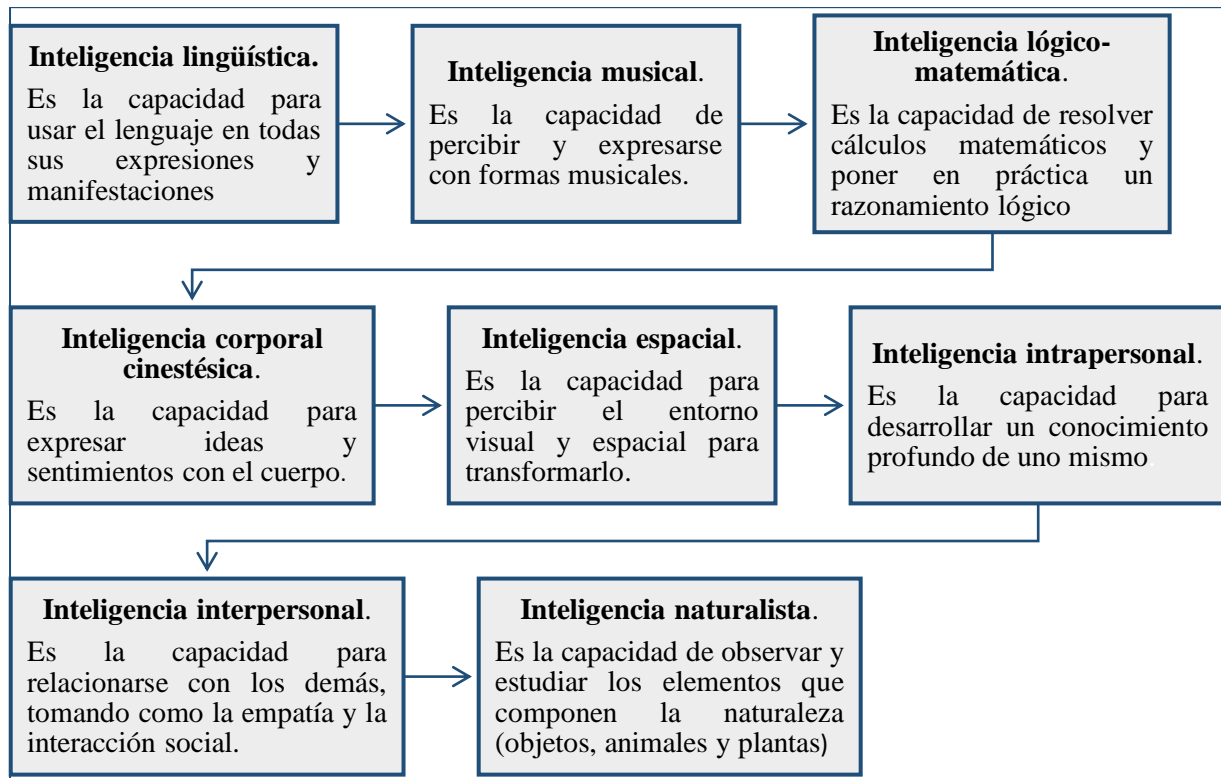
Inteligencia lingüística.

Es la capacidad para usar el lenguaje en todas sus expresiones y manifestaciones

Inteligencia musical.

Es la capacidad de percibir y expresarse con formas musicales.

Inteligencia lógico-matemática.

Es la capacidad de resolver cálculos matemáticos y poner en práctica un razonamiento lógico

Inteligencia corporal cinestésica.

Es la capacidad para expresar ideas y sentimientos con el cuerpo.

Inteligencia espacial.

Es la capacidad para percibir el entorno visual y espacial para transformarlo.

Inteligencia intrapersonal.

Es la capacidad para desarrollar un conocimiento profundo de uno mismo.

Inteligencia interpersonal.

Es la capacidad para relacionarse con los demás, tomando como la empatía y la interacción social.

Inteligencia naturalista.

Es la capacidad de observar y estudiar los elementos que componen la naturaleza (objetos, animales y plantas)